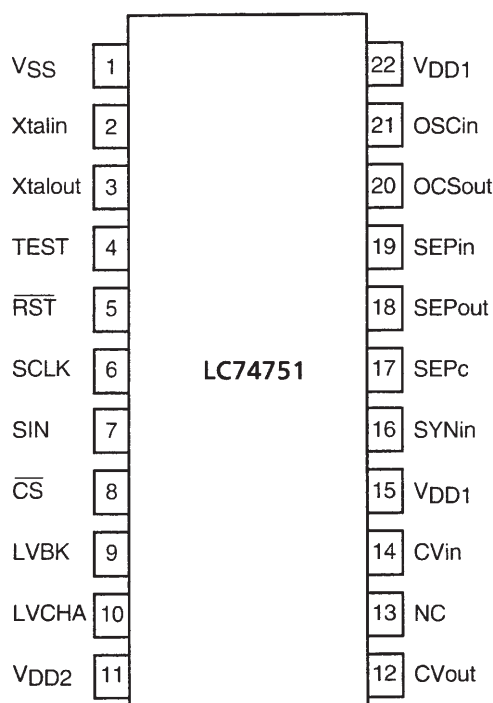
$V_{SS}$ 1
Xtalin 2
Xtalout 3
TEST 4
$\overline{RST}$ 5
SCLK 6
SIN 7
$\overline{CS}$ 8
LVBK 9
LVCHA 10
$V_{DD2}$ 11

LC74751

22 $V_{DD1}$
21 OSCin
20 OCSout
19 SEPin
18 SEPout
17 SEPc
16 SYNin
15 $V_{DD1}$
14 CVin
13 NC
12 CVout